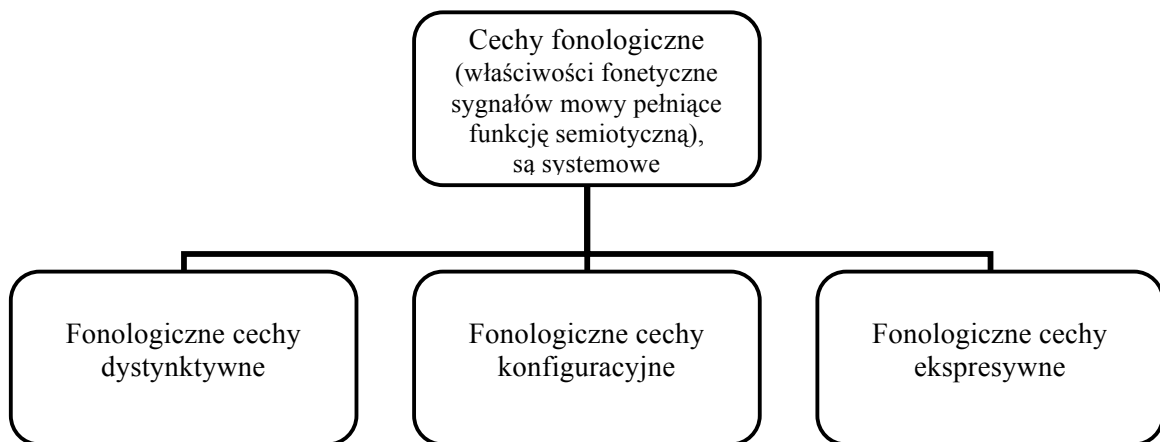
Cechy fonologiczne (właściwości fonetyczne sygnałów mowy pełniące funkcję semiotyczną), są systemowe

Fonologiczne cechy dystynktywne

Fonologiczne cechy konfiguracyjne

Fonologiczne cechy ekspresywne